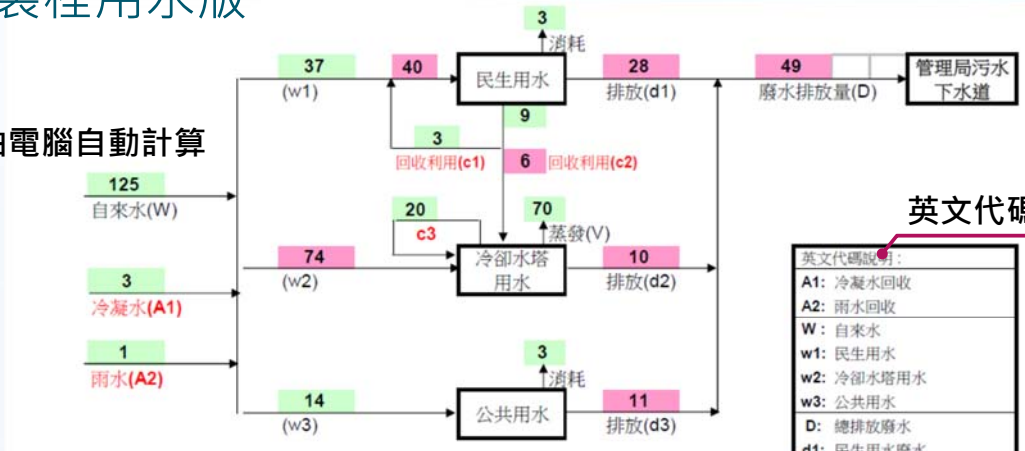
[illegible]程用水版

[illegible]由電腦自動計算

3
消耗

37
(w1)

40

民生用水

28
排放(d1)

49
廢水排放量(D)

管理局污水下水道

9

3
回收利用(c1)

6 回收利用(c2)

125
自來水(W)

20
c3

70
蒸發(V)

英文代碼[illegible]

74
(w2)

冷卻水塔用水

10
排放(d2)

3
冷凝水(A1)

1
雨水(A2)

3
消耗

14
(w3)

公共用水

11
排放(d3)

英文代碼說明:
A1: 冷凝水回收
A2: 雨水回收
W: 自來水
w1: 民生用水
w2: 冷卻水塔用水
w3: 公共用水
D: 總排放廢水
d1: 民生用水廢水